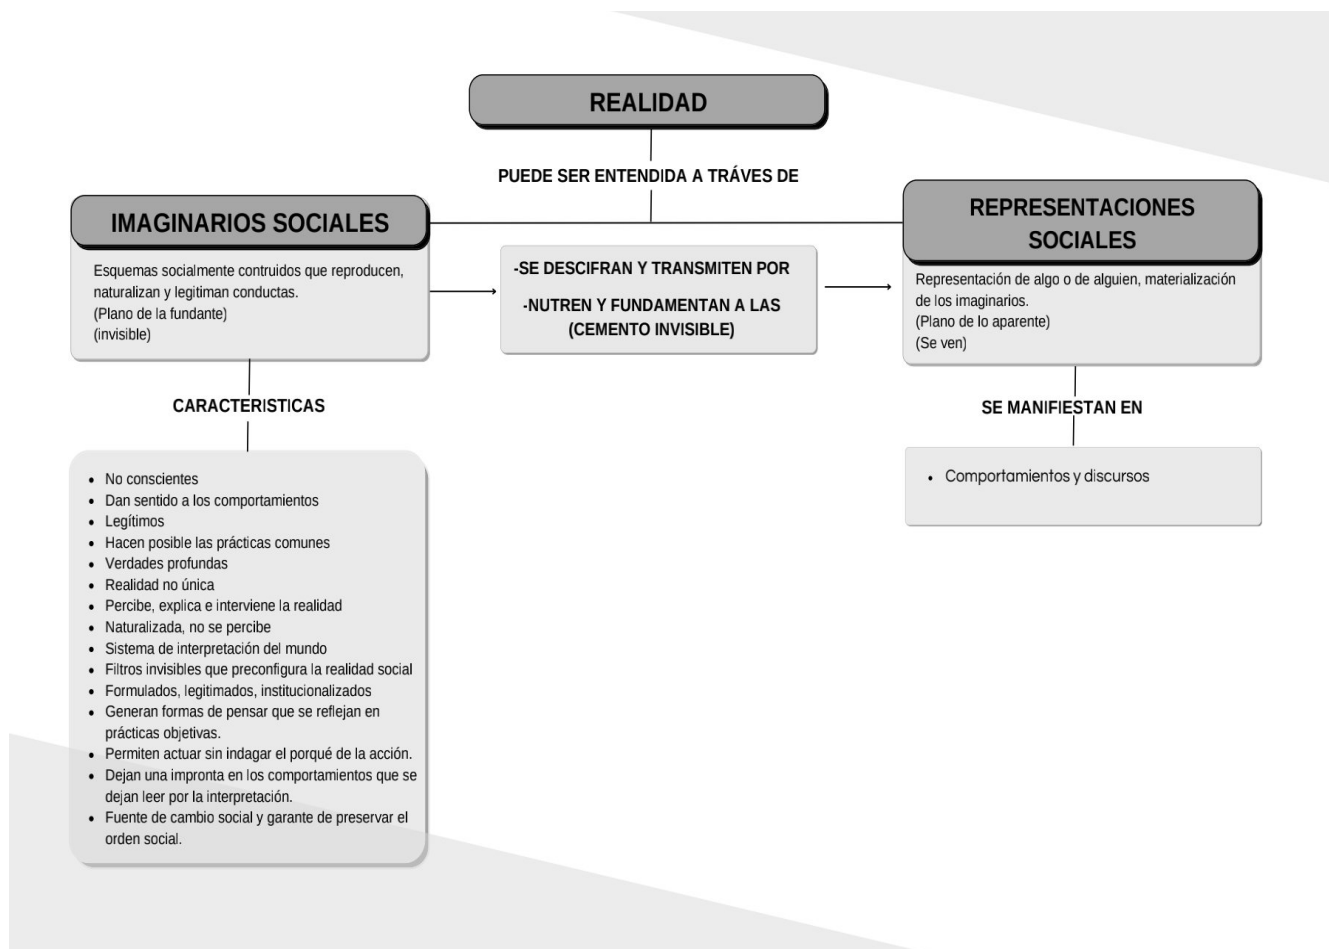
REALIDAD

PUEDE SER ENTENDIDA A TRÁVES DE

IMAGINARIOS SOCIALES

Esquemas socialmente contruidos que reproducen, naturalizan y legitiman conductas.
(Plano de la fundante)
(invisible)

-SE DESCIFRAN Y TRANSMITEN POR

-NUTREN Y FUNDAMENTAN A LAS (CEMENTO INVISIBLE)

REPRESENTACIONES SOCIALES

Representación de algo o de alguien, materialización de los imaginarios.
(Plano de lo aparente)
(Se ven)

CARACTERISTICAS

- No conscientes
- Dan sentido a los comportamientos
- Legítimos
- Hacen posible las prácticas comunes
- Verdades profundas
- Realidad no única
- Percibe, explica e interviene la realidad
- Naturalizada, no se percibe
- Sistema de interpretación del mundo
- Filtros invisibles que preconfigura la realidad social
- Formulados, legitimados, institucionalizados
- Generan formas de pensar que se reflejan en prácticas objetivas.
- Permiten actuar sin indagar el porqué de la acción.
- Dejan una impronta en los comportamientos que se dejan leer por la interpretación.
- Fuente de cambio social y garante de preservar el orden social.

SE MANIFIESTAN EN

- Comportamientos y discursos